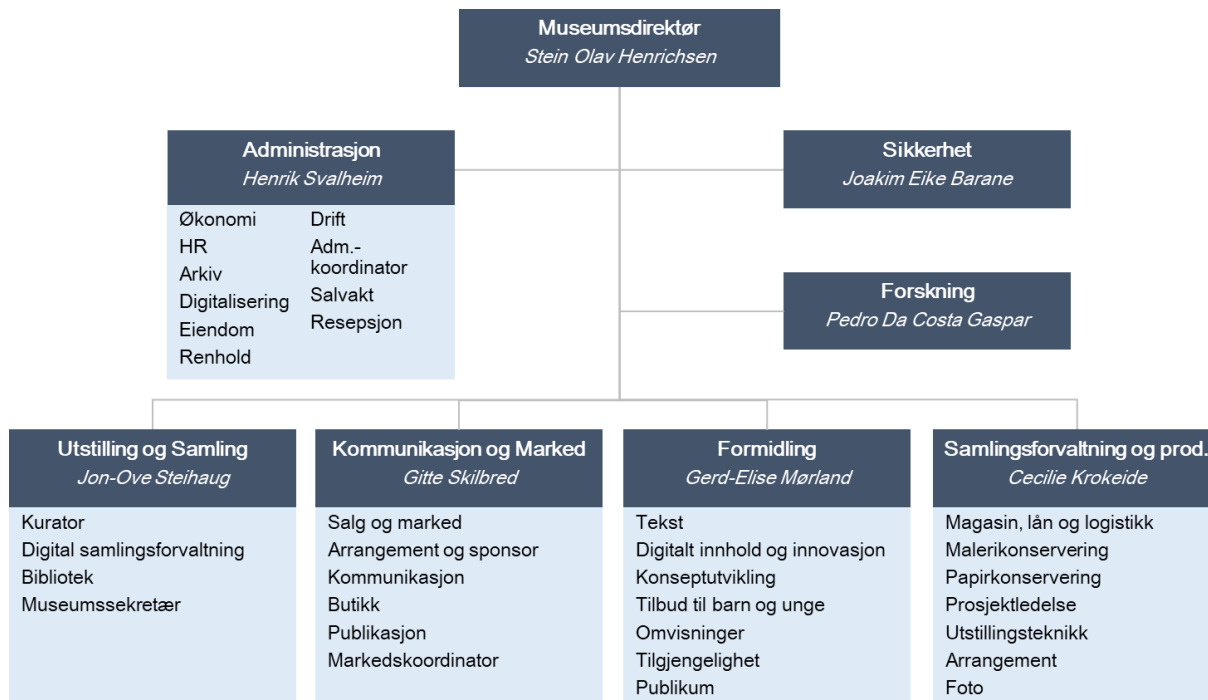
Museumsdirektør
Stein Olav Henrichsen

Administrasjon
Henrik Svalheim

Økonomi
HR
Arkiv
Digitalisering
Eiendom
Renhold

Drift
Adm.-koordinator
Salvakt
Resepsjon

Sikkerhet
Joakim Eike Barane

Forskning
Pedro Da Costa Gaspar

Utstilling og Samling
Jon-Ove Steihaug

Kurator
Digital samlingsforvaltning
Bibliotek
Museumssekretær

Kommunikasjon og Marked
Gitte Skilbred

Salg og marked
Arrangement og sponsor
Kommunikasjon
Butikk
Publikasjon
Markedskoordinator

Formidling
Gerd-Elise Mørland

Tekst
Digitalt innhold og innovasjon
Konseptutvikling
Tilbud til barn og unge
Omvisninger
Tilgjengelighet
Publikum

Samlingsforvaltning og prod.
Cecilie Krokeide

Magasin, lån og logistikk
Malerikonservering
Papirkonservering
Prosjektledelse
Utstillingsteknikk
Arrangement
Foto